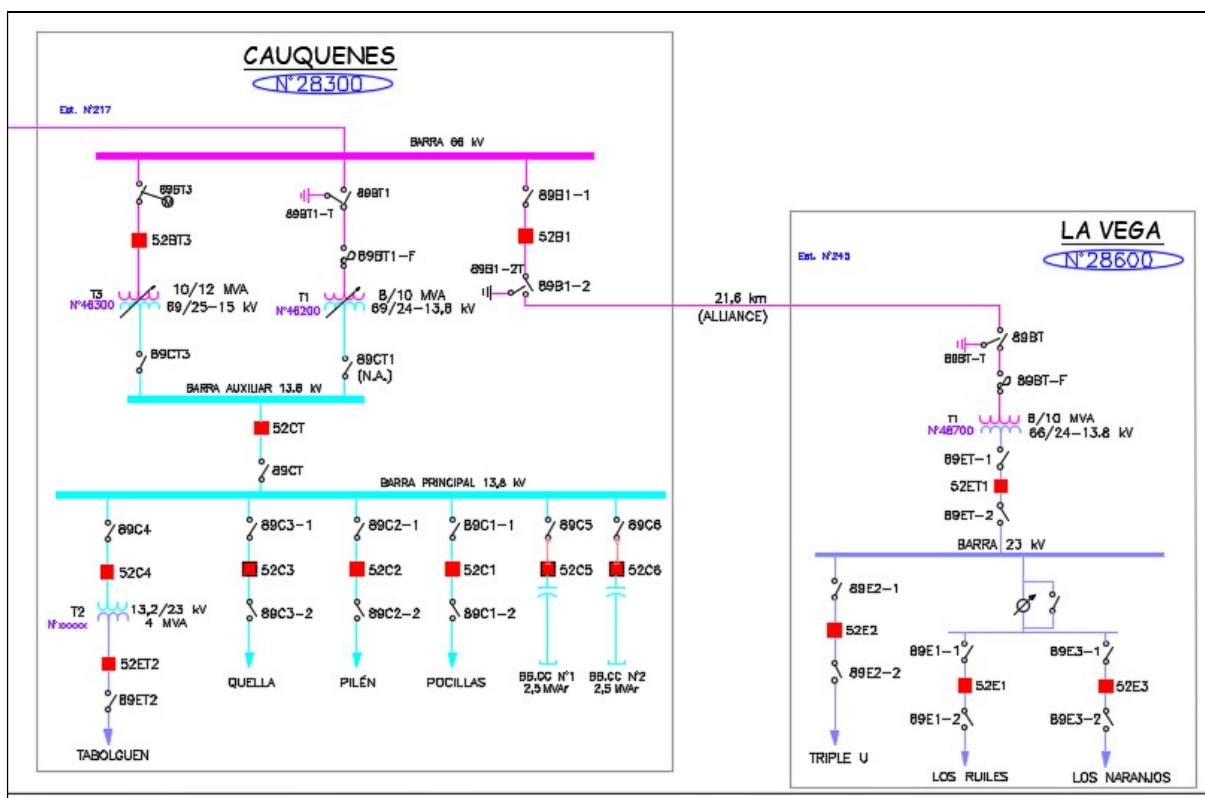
CAUQUENES
N°28300

Est. N°217

BARRA 66 kV

89BT3
52BT3
T3
N°46300
10/12 MVA
69/25-15 kV
89CT3

89BT1
89BT1-T
89BT1-F
T1
N°46200
8/10 MVA
69/24-13,8 kV
89CT1
(N.A.)

89B1-1
52B1
89B1-2T
89B1-2

BARRA AUXILIAR 13.8 kV
52CT
89CT
BARRA PRINCIPAL 13,8 kV

89C4
52C4
T2
N°xxxxx
13,2/23 kV
4 MVA
52ET2
89ET2
TABOLGUEN

89C3-1
52C3
89C3-2
QUELLA

89C2-1
52C2
89C2-2
PILÉN

89C1-1
52C1
89C1-2
POCILLAS

89C5
52C5
BB.CC N°1
2,5 MVAr

89C6
52C6
BB.CC N°2
2,5 MVAr

21,6 km
(ALLIANCE)

LA VEGA
N°28600

Est. N°243

89BT
89BT-T
89BT-F
T1
N°48700
8/10 MVA
66/24-13.8 kV
89ET-1
52ET1
89ET-2
BARRA 23 kV

89E2-1
52E2
89E2-2
TRIPLE U

89E1-1
52E1
89E1-2
LOS RUILES

89E3-1
52E3
89E3-2
LOS NARANJOS